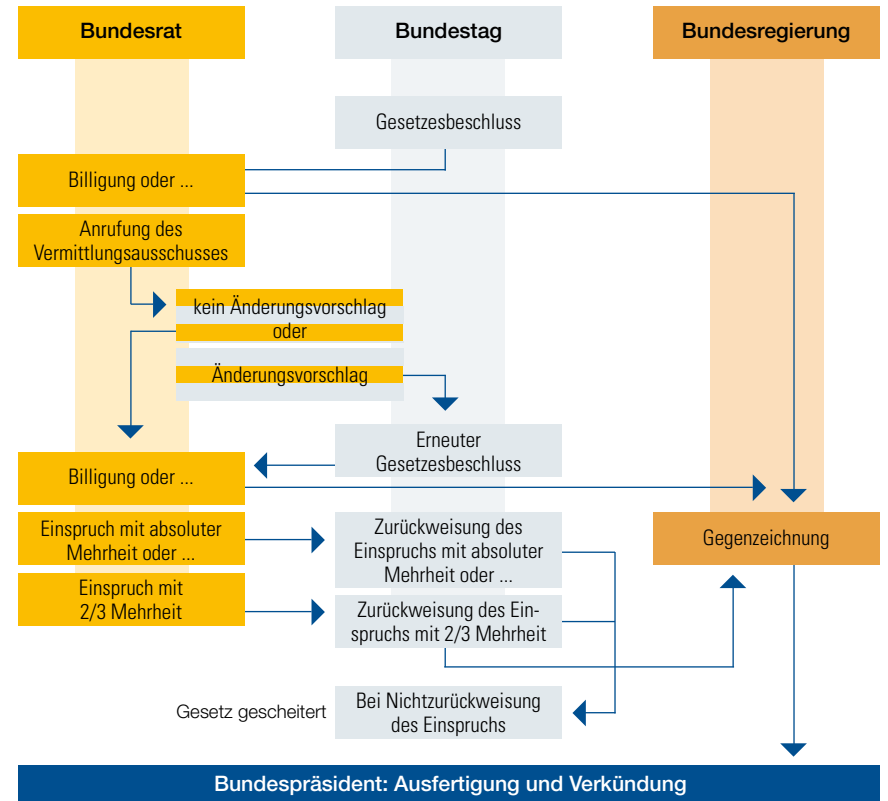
Bundesrat

Bundestag

Bundesregierung

Gesetzesbeschluss

Billigung oder ...

Anrufung des Vermittlungsausschusses

kein Änderungsvorschlag

oder

Änderungsvorschlag

Erneuter Gesetzesbeschluss

Billigung oder ...

Einspruch mit absoluter Mehrheit oder ...

Zurückweisung des Einspruchs mit absoluter Mehrheit oder ...

Gegenzeichnung

Einspruch mit 2/3 Mehrheit

Zurückweisung des Einspruchs mit 2/3 Mehrheit

Gesetz gescheitert

Bei Nichtzurückweisung des Einspruchs

Bundespräsident: Ausfertigung und Verkündung